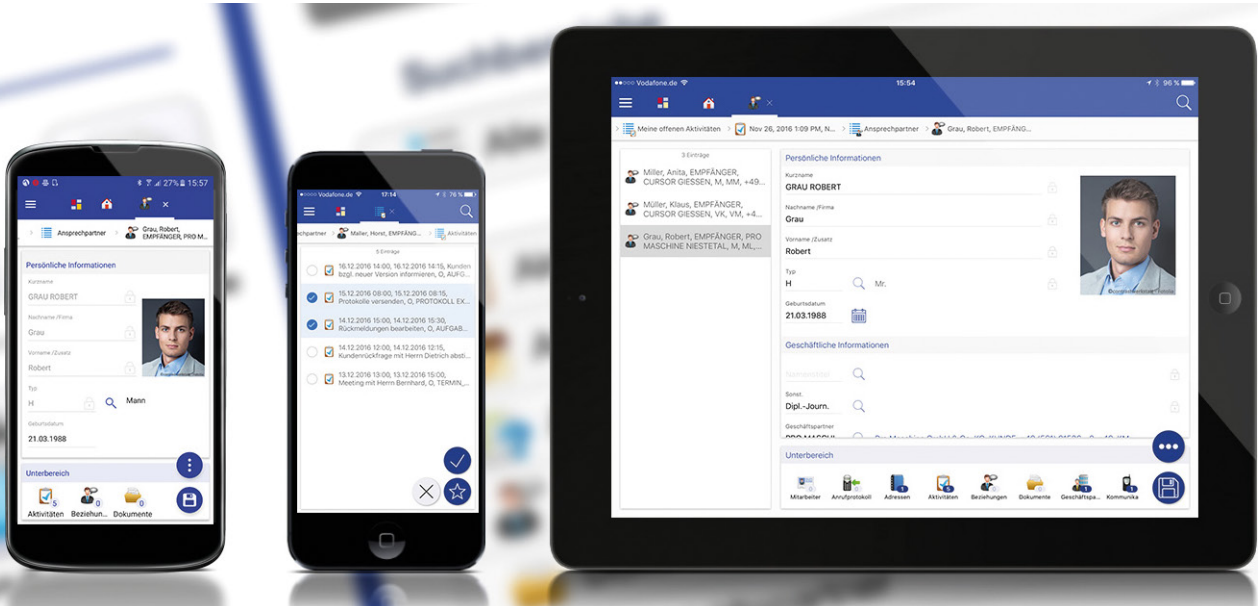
27% 15:57

Ansprechpartner
Grau, Robert, EMPFÄNGER, PRO M...

Persönliche Informationen
Kurzname
GRAU ROBERT
Nachname /Firma
Grau
Vorname /Zusatz
Robert
Typ
H
Mann
Geburtsdatum
21.03.1988

Unterbereich
Aktivitäten
Beziehun...
Dokumente

Vodafone.de 17:14 76 %
echpartner
Müller, Horst, EMPFÄNG...
Aktivitäten
5 Einträge
16.12.2016 14:00, 16.12.2016 14:15, Kunden bzgl. neuer Version informieren, O, AUFG...
15.12.2016 08:00, 15.12.2016 08:15, Protokolle versenden, O, PROTOKOLL EX...
14.12.2016 15:00, 14.12.2016 15:30, Rückmeldungen bearbeiten, O, AUFGAB...
14.12.2016 12:00, 14.12.2016 12:15, Kundenrückfrage mit Herrn Dietrich absti...
13.12.2016 13:00, 13.12.2016 16:15, Meeting mit Herrn Bernhard, O, TERMIN,...

Vodafone.de 15:54 96 %
Meine offenen Aktivitäten
Nov 26, 2016 1:09 PM, N...
Ansprechpartner
Grau, Robert, EMPFÄNG...
3 Einträge
Müller, Anita, EMPFÄNGER, CURSOR GIESSEN, M, MM, +49...
Müller, Klaus, EMPFÄNGER, CURSOR GIESSEN, VK, VM, +4...
Grau, Robert, EMPFÄNGER, PRO MASCHINE NIESTETAL, M, ML,...
Persönliche Informationen
Kurzname
GRAU ROBERT
Nachname /Firma
Grau
Vorname /Zusatz
Robert
Typ
H
Mr.
Geburtsdatum
21.03.1988
Geschäftliche Informationen
Namenstitel
Sonst.
Dipl.-Journ.
Geschäftspartner
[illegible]
Unterbereich
Mitarbeiter
Anrufprotokoll
Adressen
Aktivitäten
Beziehungen
Dokumente
Geschäftspa...
Kommunika